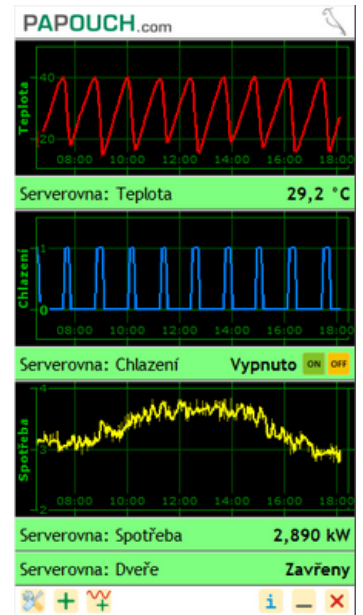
PAPOUCH.com

Teplota
40
20
08:00 10:00 12:00 14:00 16:00 18:00

Serverovna: Teplota 29,2 °C

Chlazení
1
0
08:00 10:00 12:00 14:00 16:00 18:00

Serverovna: Chlazení Vypnuto ON OFF

Spotřeba
4
3
08:00 10:00 12:00 14:00 16:00 18:00

Serverovna: Spotřeba 2,890 kW

Serverovna: Dveře Zavřeny

i